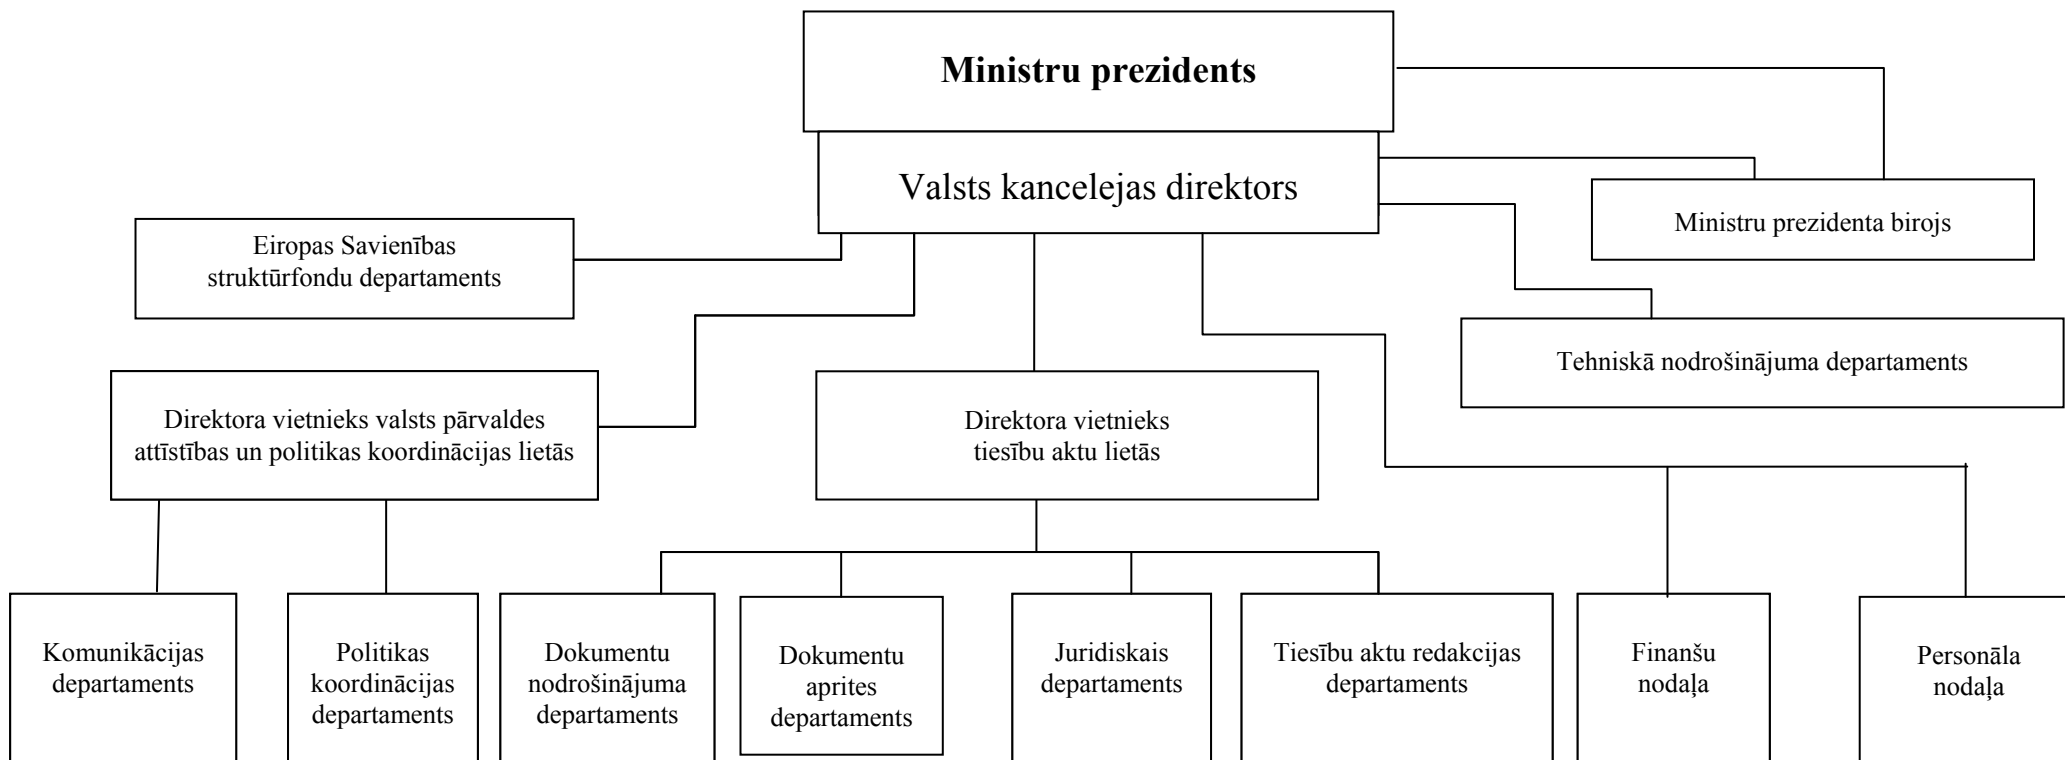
**Ministru prezidents**

Valsts kancelejas direktors

Ministru prezidenta birojs

Eiropas Savienības struktūrfondu departaments

Tehniskā nodrošinājuma departaments

Direktora vietnieks valsts pārvaldes attīstības un politikas koordinācijas lietās

Direktora vietnieks tiesību aktu lietās

Komunikācijas departaments

Politikas koordinācijas departaments

Dokumentu nodrošinājuma departaments

Dokumentu aprites departaments

Juridiskais departaments

Tiesību aktu redakcijas departaments

Finanšu nodaļa

Personāla nodaļa